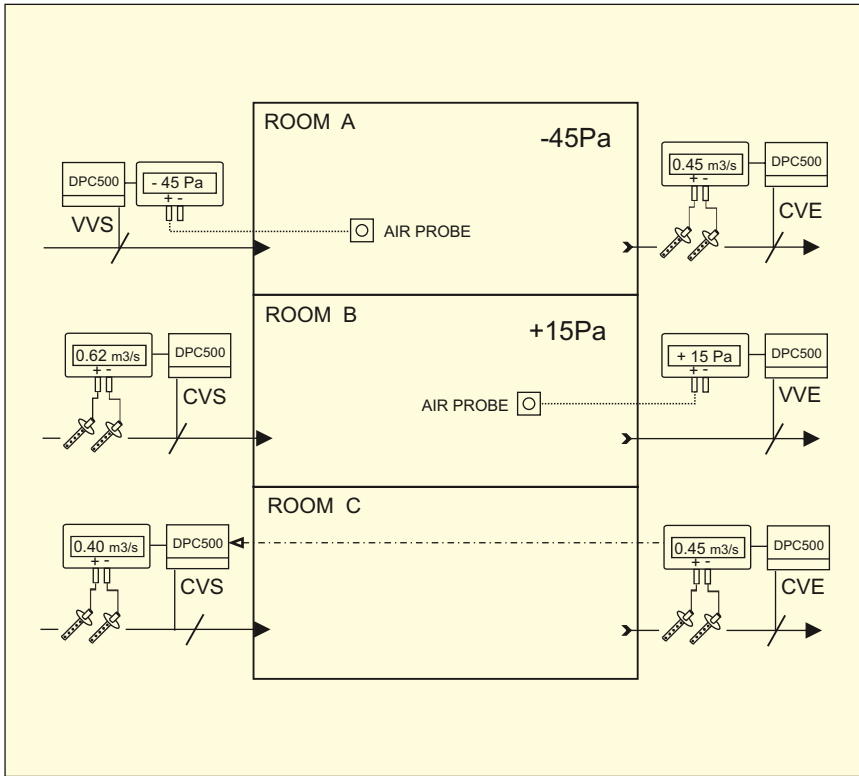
ROOM A

-45Pa

DPC500

- 45 Pa

+ -

VVS

AIR PROBE

0.45 m3/s

+ -

DPC500

CVE

ROOM B

+15Pa

0.62 m3/s

+ -

DPC500

CVS

AIR PROBE

+ 15 Pa

+ -

DPC500

VVE

ROOM C

0.40 m3/s

+ -

DPC500

CVS

0.45 m3/s

+ -

DPC500

CVE